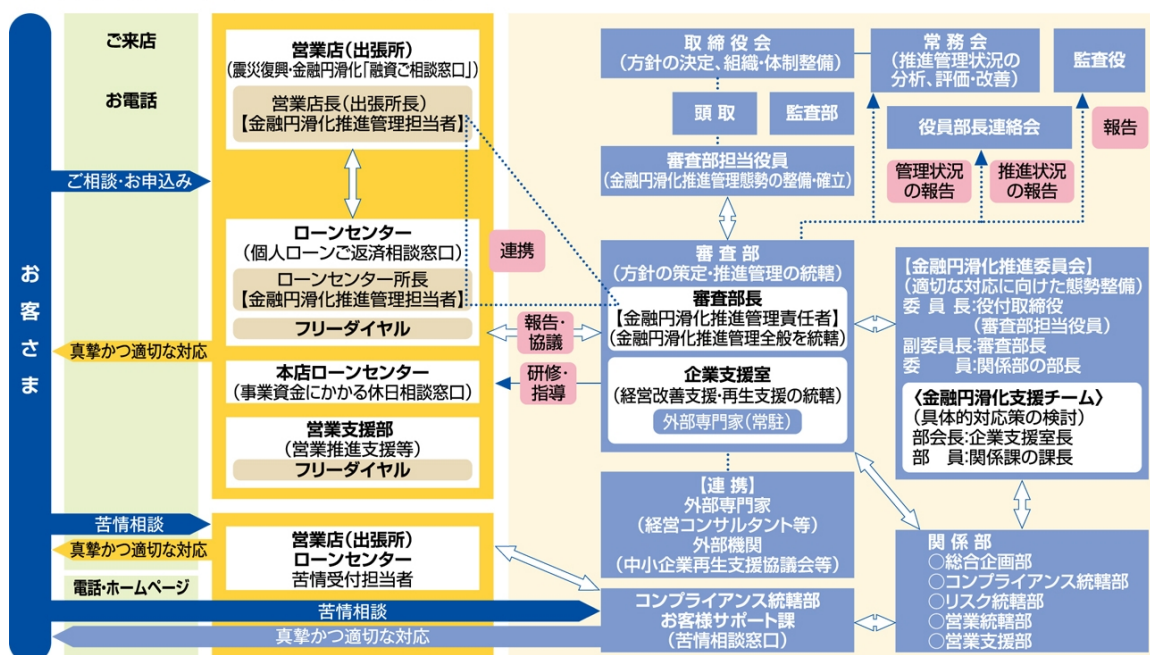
お客さま

ご来店

お電話

ご相談・お申込み

真摯かつ適切な対応

苦情相談

真摯かつ適切な対応

電話・ホームページ

苦情相談

真摯かつ適切な対応

営業店（出張所）
（震災復興・金融円滑化「融資ご相談窓口」）

営業店長（出張所長）
【金融円滑化推進管理担当者】

ローンセンター
（個人ローンご返済相談窓口）

ローンセンター所長
【金融円滑化推進管理担当者】

フリーダイヤル

本店ローンセンター
（事業資金にかかる休日相談窓口）

営業支援部
（営業推進支援等）

フリーダイヤル

営業店（出張所）
ローンセンター
苦情受付担当者

連携

報告・協議

研修・指導

取締役会
（方針の決定、組織・体制整備）

頭取

監査部

審査部担当役員
（金融円滑化推進管理態勢の整備・確立）

常務会
（推進管理状況の分析、評価・改善）

監査役

役員部長連絡会

報告

管理状況の報告

推進状況の報告

審査部
（方針の策定・推進管理の統轄）

審査部長
【金融円滑化推進管理責任者】
（金融円滑化推進管理全般を統轄）

企業支援室
（経営改善支援・再生支援の統轄）

外部専門家（常駐）

【金融円滑化推進委員会】
（適切な対応に向けた態勢整備）
委員長：役付取締役
（審査部担当役員）
副委員長：審査部長
委員：関係部の部長

〈金融円滑化支援チーム〉
（具体的対応策の検討）
部会長：企業支援室長
部員：関係課の課長

【連携】
外部専門家
（経営コンサルタント等）
外部機関
（中小企業再生支援協議会等）

関係部
○総合企画部
○コンプライアンス統轄部
○リスク統轄部
○営業統轄部
○営業支援部

コンプライアンス統轄部
お客様サポート課
（苦情相談窓口）